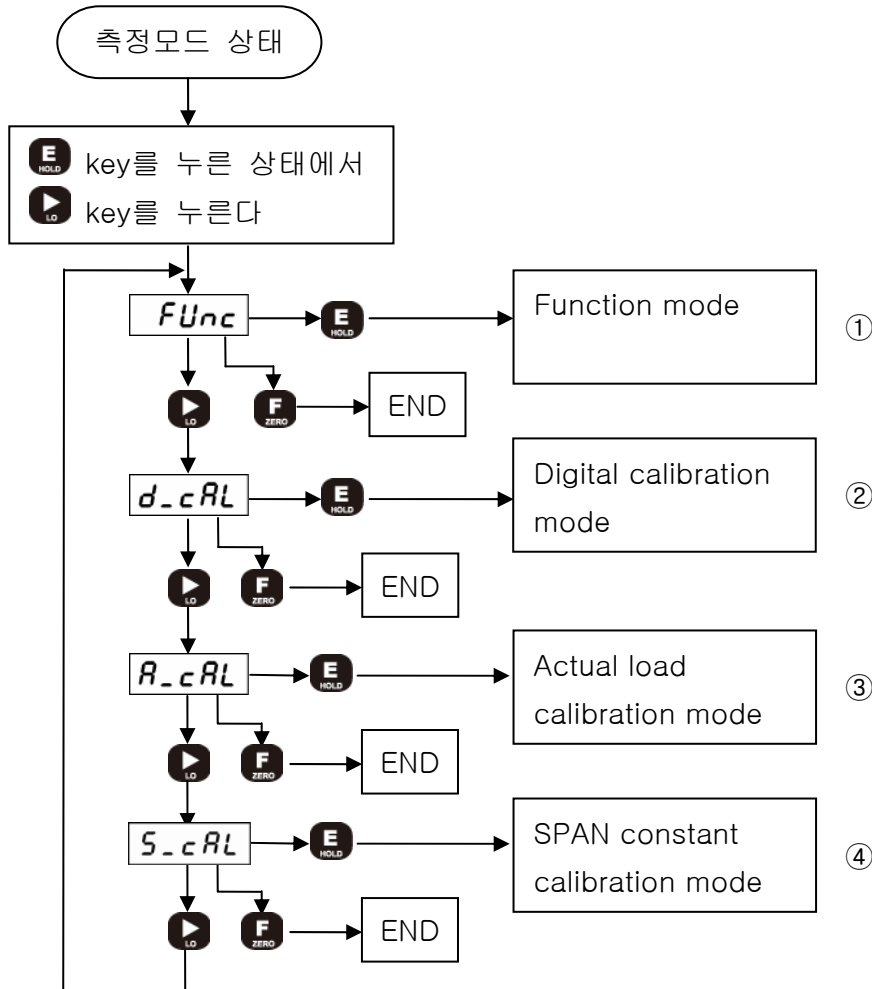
측정모드 상태

E HOLD key를 누른 상태에서
LO key를 누른다

FUnc
E HOLD
Function mode
①
LO
F ZERO
END

d_cAL
E HOLD
Digital calibration mode
②
LO
F ZERO
END

A_cAL
E HOLD
Actual load calibration mode
③
LO
F ZERO
END

S_cAL
E HOLD
SPAN constant calibration mode
④
LO
F ZERO
END